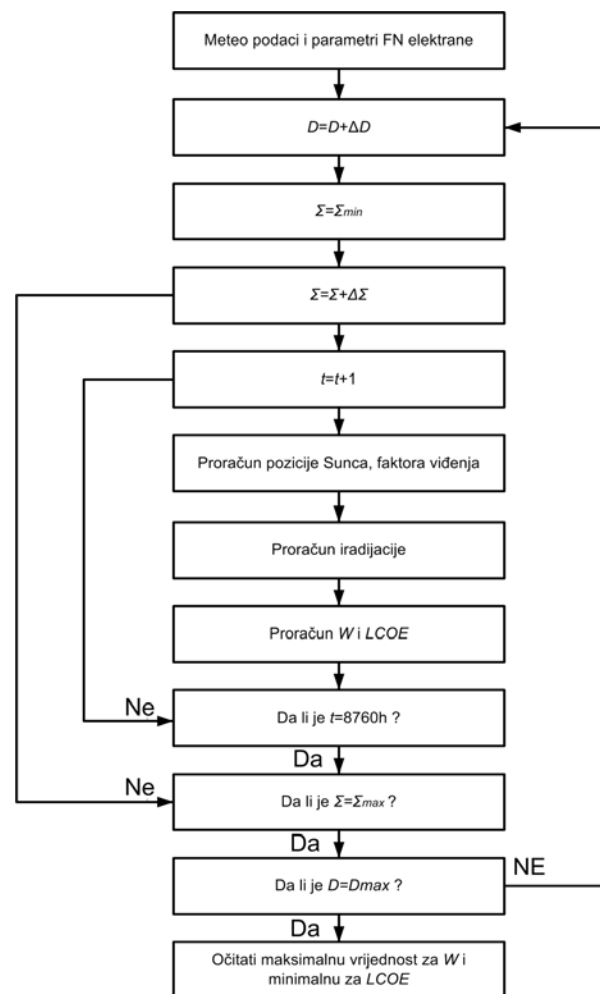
Meteo podaci i parametri FN elektrane

$D=D+\Delta D$

$\Sigma=\Sigma_{min}$

$\Sigma=\Sigma+\Delta\Sigma$

$t=t+1$

Proračun pozicije Sunca, faktora viđenja

Proračun iradijacije

Proračun $W$ i $LCOE$

Ne

Da li je $t$=8760h ?

Da

Ne

Da li je $\Sigma=\Sigma_{max}$ ?

Da

Da li je $D=Dmax$ ?

NE

Da

Očitati maksimalnu vrijednost za $W$ i minimalnu za $LCOE$